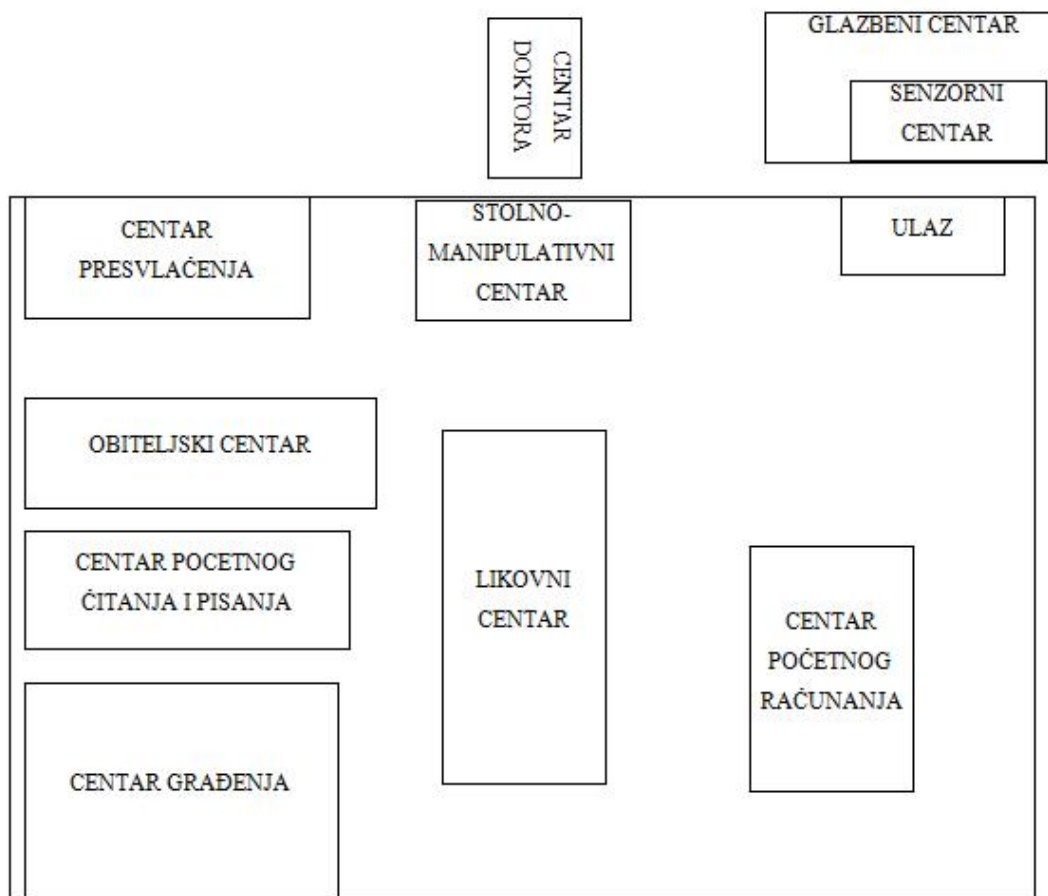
CENTAR DOKTORA

GLAZBENI CENTAR

SENZORNI CENTAR

CENTAR PRESVLAČENJA

STOLNO-MANIPULATIVNI CENTAR

ULAZ

OBITELJSKI CENTAR

CENTAR POCETNOG ČITANJA I PISANJA

LIKOVNI CENTAR

CENTAR POČETNOG RAČUNANJA

CENTAR GRAĐENJA